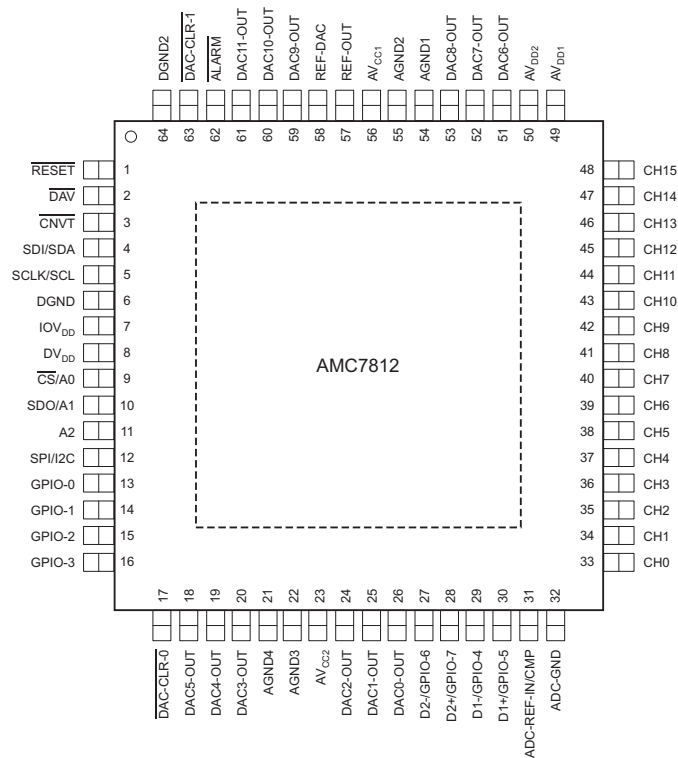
DGND2 64
$\overline{\text{DAC-CLR-1}}$ 63
$\overline{\text{ALARM}}$ 62
DAC11-OUT 61
DAC10-OUT 60
DAC9-OUT 59
REF-DAC 58
REF-OUT 57
$AV_{CC1}$ 56
AGND2 55
AGND1 54
DAC8-OUT 53
DAC7-OUT 52
DAC6-OUT 51
$AV_{DD2}$ 50
$AV_{DD1}$ 49

$\overline{\text{RESET}}$ 1
$\overline{\text{DAV}}$ 2
$\overline{\text{CNVT}}$ 3
SDI/SDA 4
SCLK/SCL 5
DGND 6
$IOV_{DD}$ 7
$DV_{DD}$ 8
$\overline{\text{CS}}$/A0 9
SDO/A1 10
A2 11
SPI/I2C 12
GPIO-0 13
GPIO-1 14
GPIO-2 15
GPIO-3 16

AMC7812

48 CH15
47 CH14
46 CH13
45 CH12
44 CH11
43 CH10
42 CH9
41 CH8
40 CH7
39 CH6
38 CH5
37 CH4
36 CH3
35 CH2
34 CH1
33 CH0

17 $\overline{\text{DAC-CLR-0}}$
18 DAC5-OUT
19 DAC4-OUT
20 DAC3-OUT
21 AGND4
22 AGND3
23 $AV_{CC2}$
24 DAC2-OUT
25 DAC1-OUT
26 DAC0-OUT
27 D2-/GPIO-6
28 D2+/GPIO-7
29 D1-/GPIO-4
30 D1+/GPIO-5
31 ADC-REF-IN/CMP
32 ADC-GND